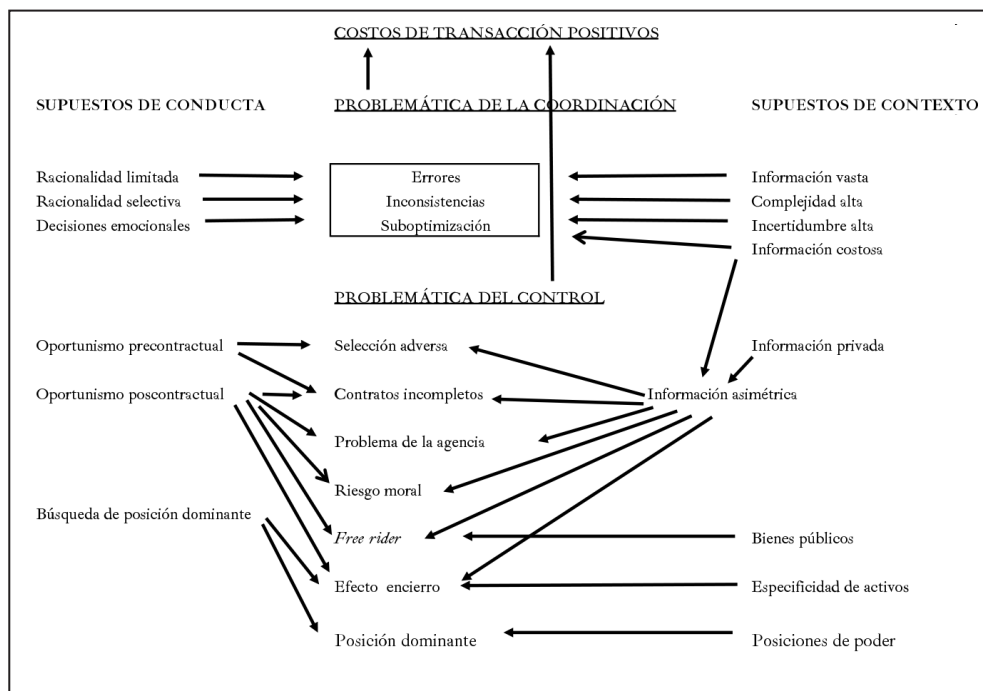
COSTOS DE TRANSACCIÓN POSITIVOS

SUPUESTOS DE CONDUCTA

PROBLEMÁTICA DE LA COORDINACIÓN

SUPUESTOS DE CONTEXTO

Racionalidad limitada
Racionalidad selectiva
Decisiones emocionales

Errores
Inconsistencias
Suboptimización

Información vasta
Complejidad alta
Incertidumbre alta
Información costosa

PROBLEMÁTICA DEL CONTROL

Oportunismo precontractual
Oportunismo poscontractual
Búsqueda de posición dominante

Selección adversa
Contratos incompletos
Problema de la agencia
Riesgo moral
*Free rider*
Efecto encierro
Posición dominante

Información privada
Información asimétrica
Bienes públicos
Especificidad de activos
Posiciones de poder